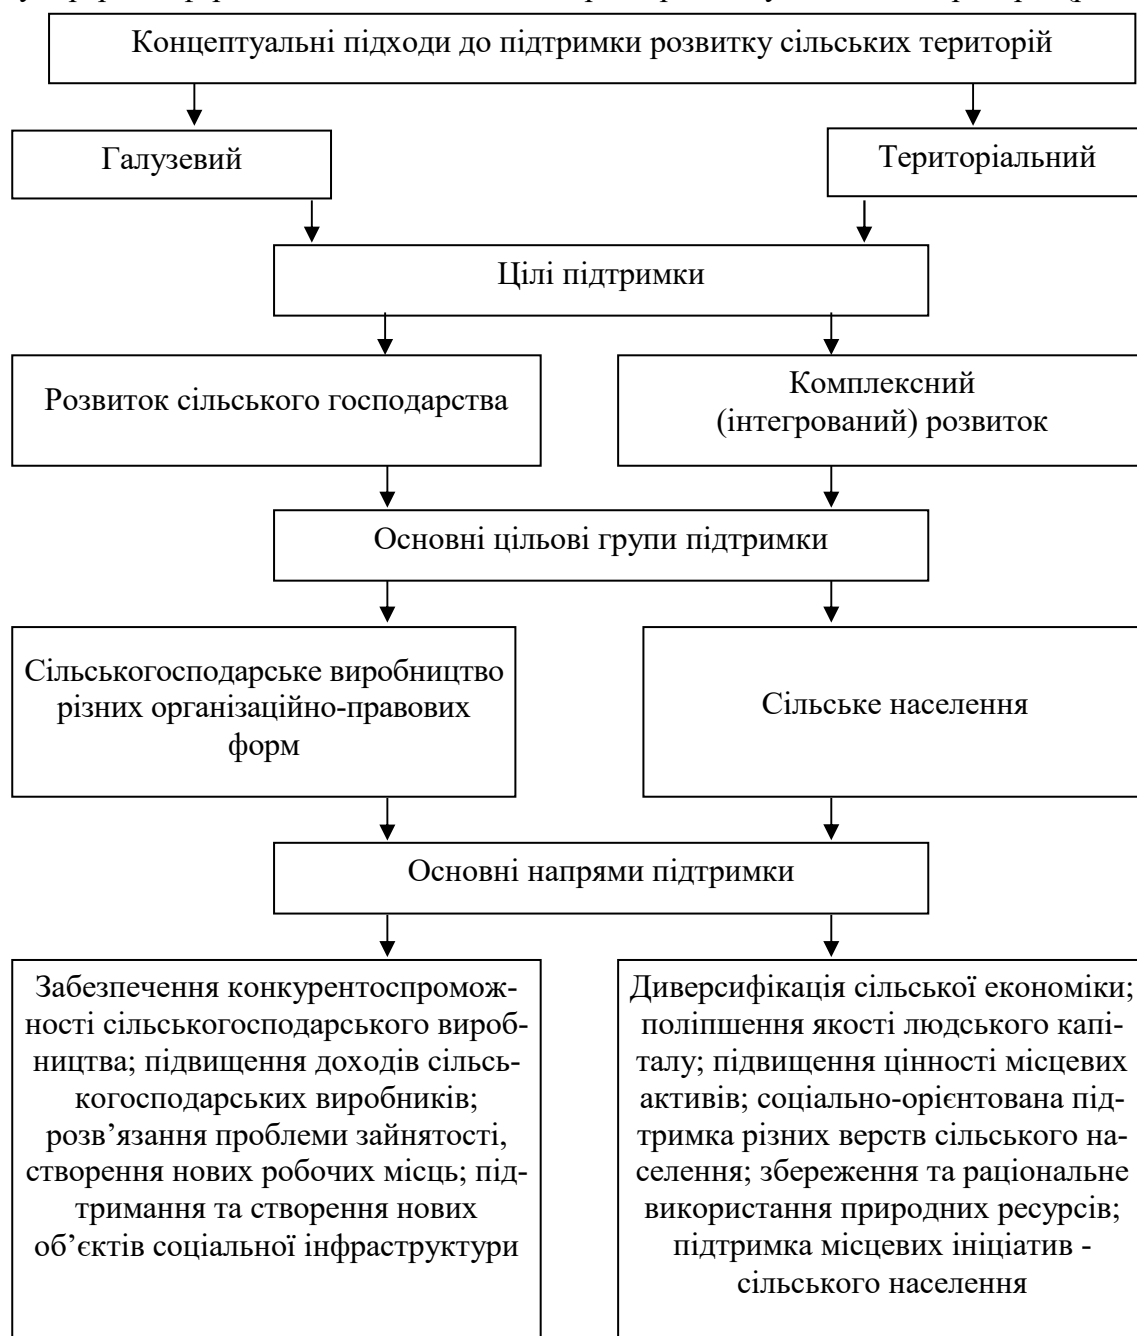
Концептуальні підходи до підтримки розвитку сільських територій

Галузевий

Територіальний

Цілі підтримки

Розвиток сільського господарства

Комплексний (інтегрований) розвиток

Основні цільові групи підтримки

Сільськогосподарське виробництво різних організаційно-правових форм

Сільське населення

Основні напрями підтримки

Забезпечення конкурентоспроможності сільськогосподарського виробництва; підвищення доходів сільськогосподарських виробників; розв’язання проблеми зайнятості, створення нових робочих місць; підтримання та створення нових об’єктів соціальної інфраструктури

Диверсифікація сільської економіки; поліпшення якості людського капіталу; підвищення цінності місцевих активів; соціально-орієнтована підтримка різних верств сільського населення; збереження та раціональне використання природних ресурсів; підтримка місцевих ініціатив - сільського населення